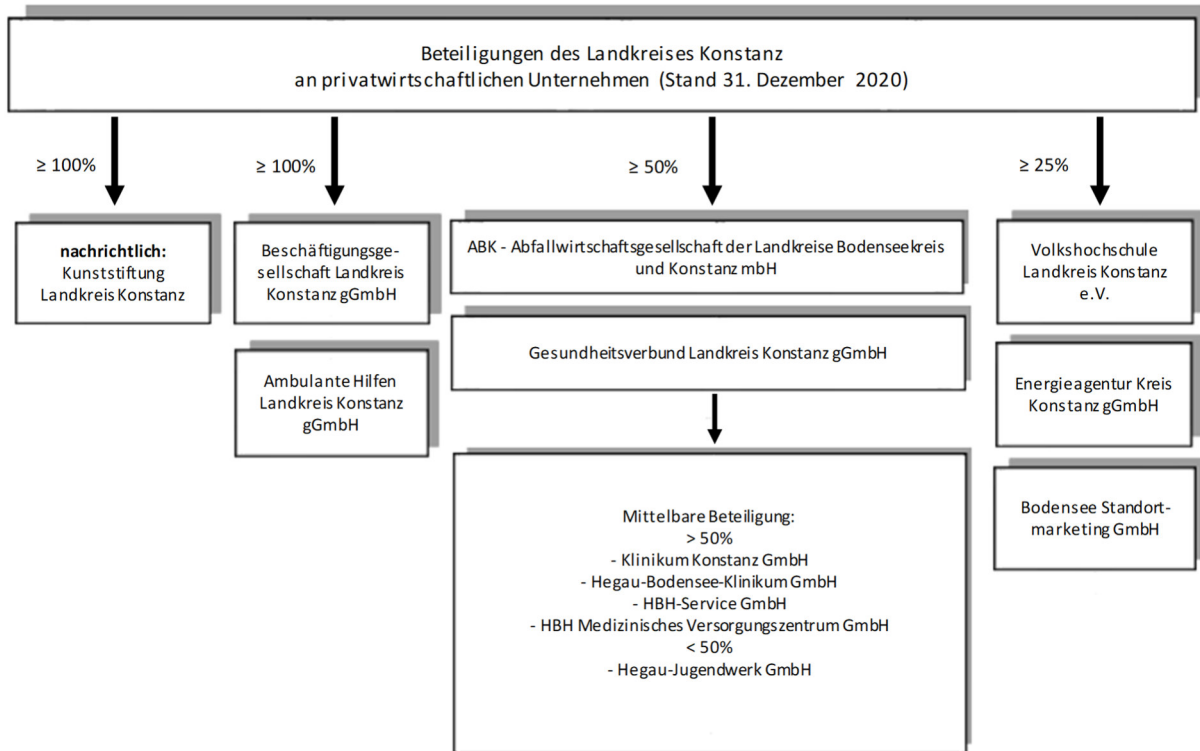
Beteiligungen des Landkreises Konstanz
an privatwirtschaftlichen Unternehmen (Stand 31. Dezember 2020)

≥ 100%

**nachrichtlich:**
Kunststiftung Landkreis Konstanz

≥ 100%

Beschäftigungsgesellschaft Landkreis Konstanz gGmbH

Ambulante Hilfen Landkreis Konstanz gGmbH

≥ 50%

ABK - Abfallwirtschaftsgesellschaft der Landkreise Bodenseekreis und Konstanz mbH

Gesundheitsverbund Landkreis Konstanz gGmbH

Mittelbare Beteiligung:
> 50%
- Klinikum Konstanz GmbH
- Hegau-Bodensee-Klinikum GmbH
- HBH-Service GmbH
- HBH Medizinisches Versorgungszentrum GmbH
< 50%
- Hegau-Jugendwerk GmbH

≥ 25%

Volkshochschule Landkreis Konstanz e.V.

Energieagentur Kreis Konstanz gGmbH

Bodensee Standortmarketing GmbH